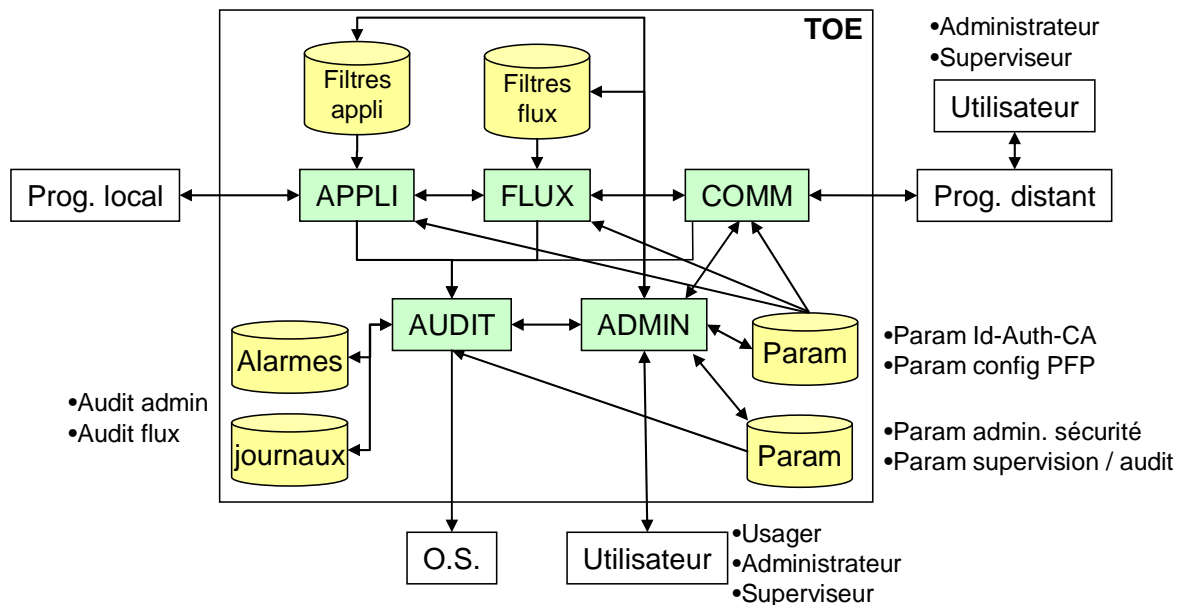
TOE

•Administrateur
•Superviseur

Utilisateur

Filtres appli

Filtres flux

Prog. local

APPLI

FLUX

COMM

Prog. distant

AUDIT

ADMIN

Alarmes

Param

•Param Id-Auth-CA
•Param config PFP

•Audit admin
•Audit flux

journaux

Param

•Param admin. sécurité
•Param supervision / audit

O.S.

Utilisateur

•Usager
•Administrateur
•Superviseur